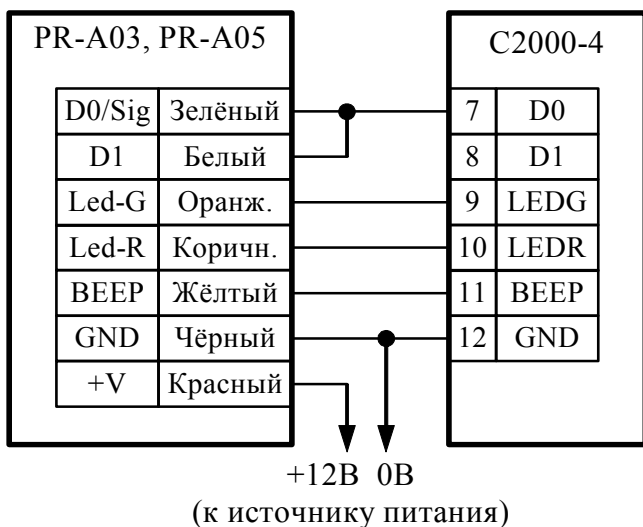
PR-A03, PR-A05

| D0/Sig | Зелёный |
|---|---|
| D1 | Белый |
| Led-G | Оранж. |
| Led-R | Коричн. |
| BEEP | Жёлтый |
| GND | Чёрный |
| +V | Красный |

С2000-4

| 7 | D0 |
|---|---|
| 8 | D1 |
| 9 | LEDG |
| 10 | LEDR |
| 11 | BEEP |
| 12 | GND |

+12В 0В
(к источнику питания)